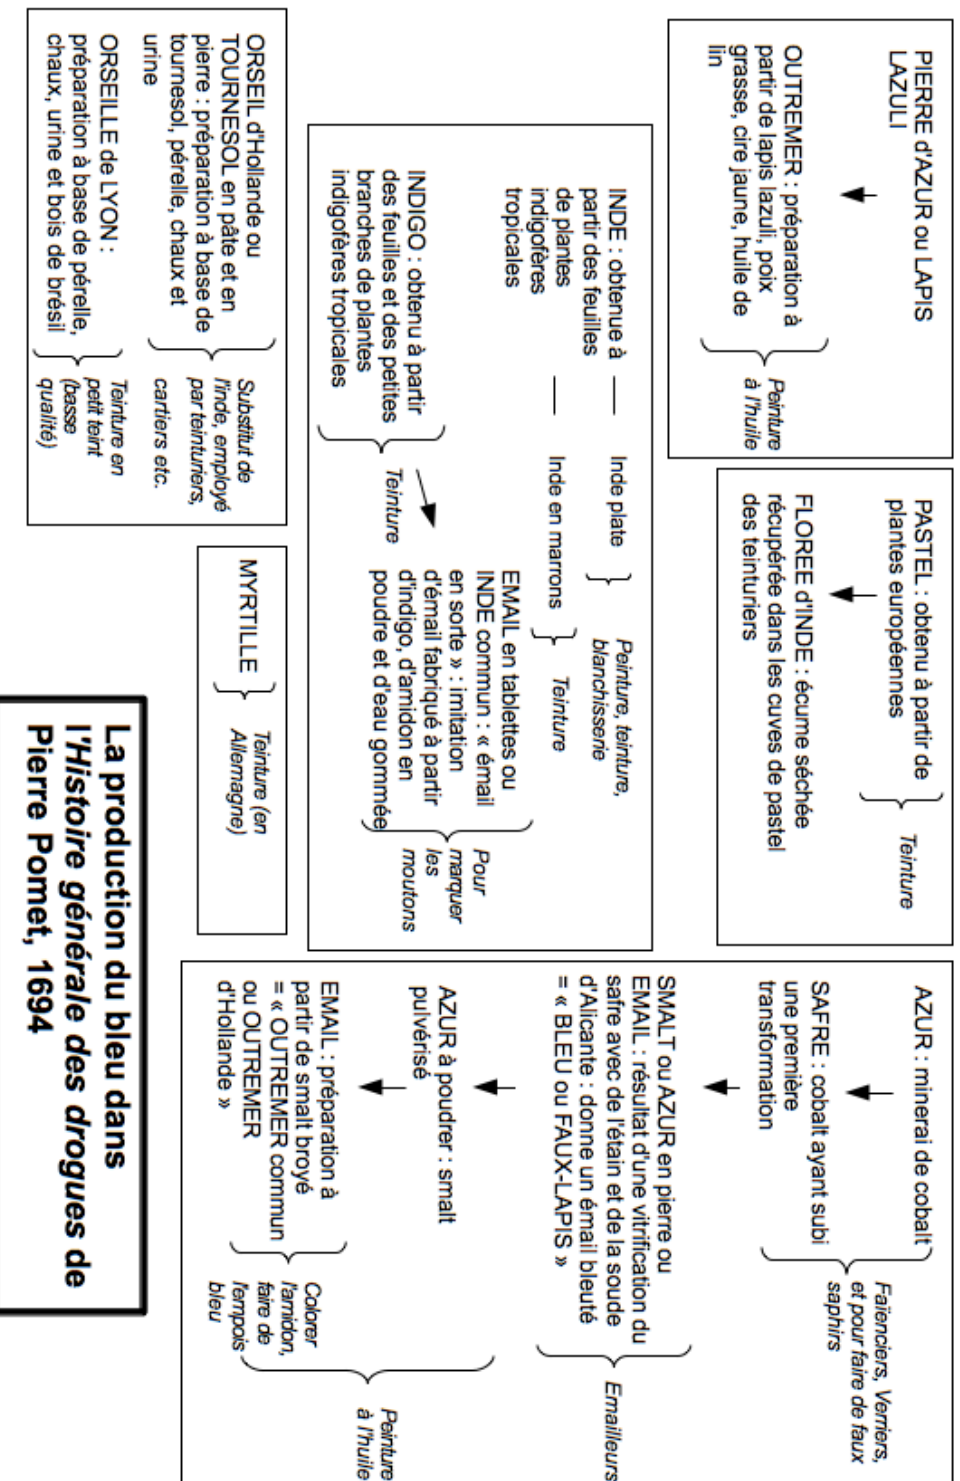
La production du bleu dans l'*Histoire générale des drogues* de Pierre Pomet, 1694

PIERRE d'AZUR ou LAPIS LAZULI

OUTREMER : préparation à partir de lapis lazuli, poix grasse, cire jaune, huile de lin

Peinture à l'huile

PASTEL : obtenu à partir de plantes européennes

Teinture

FLOREE d'INDE : écume séchée récupérée dans les cuves de pastel des teinturiers

AZUR : minerai de cobalt

SAFRE : cobalt ayant subi une première transformation

Faïenciers, Verriers, et pour faire de faux saphirs

SMALT ou AZUR en pierre ou EMAIL : résultat d'une vitrification du safre avec de l'étain et de la soude d'Alicante : donne un émail bleuté = « BLEU ou FAUX-LAPIS »

Emailleurs

AZUR à poudrer : smalt pulvérisé

EMAIL : préparation à partir de smalt broyé = « OUTREMER commun ou OUTREMER d'Hollande »

Colorer l'amidon, faire de l'empois bleu

Peinture à l'huile

INDE : obtenue à partir des feuilles de plantes indigofères tropicales

Inde plate

Inde en marrons

Peinture, teinture, blanchisserie

Teinture

INDIGO : obtenu à partir des feuilles et des petites branches de plantes indigofères tropicales

Teinture

EMAIL en tablettes ou INDE commun : « émail en sorte » : imitation d'émail fabriqué à partir d'indigo, d'amidon en poudre et d'eau gommée

Pour marquer les moutons

ORSEIL d'Hollande ou TOURNESOL en pâte et en pierre : préparation à base de tournesol, pérelle, chaux et urine

Substitut de l'inde, employé par teinturiers, cartiers etc.

ORSEILLE de LYON : préparation à base de pérelle, chaux, urine et bois de brésil

Teinture en petit teint (basse qualité)

MYRTILLE

Teinture (en Allemagne)